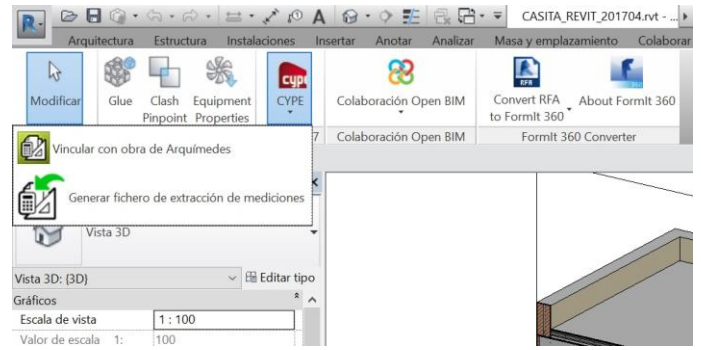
CASITA_REVIT_201704.rvt - ...

Arquitectura Estructura Instalaciones Insertar Anotar Analizar Masa y emplazamiento Colaborar

Modificar Glue Clash Pinpoint Equipment Properties CYPE Colaboración Open BIM Convert RFA to FormIt 360 About FormIt 360

7 Colaboración Open BIM FormIt 360 Converter

Vincular con obra de Arquímedes

Generar fichero de extracción de mediciones

Vista 3D

Vista 3D: {3D} Editar tipo

Gráficos

| Escala de vista | 1 : 100 |
|---|---|
| Valor de escala 1: | 100 |